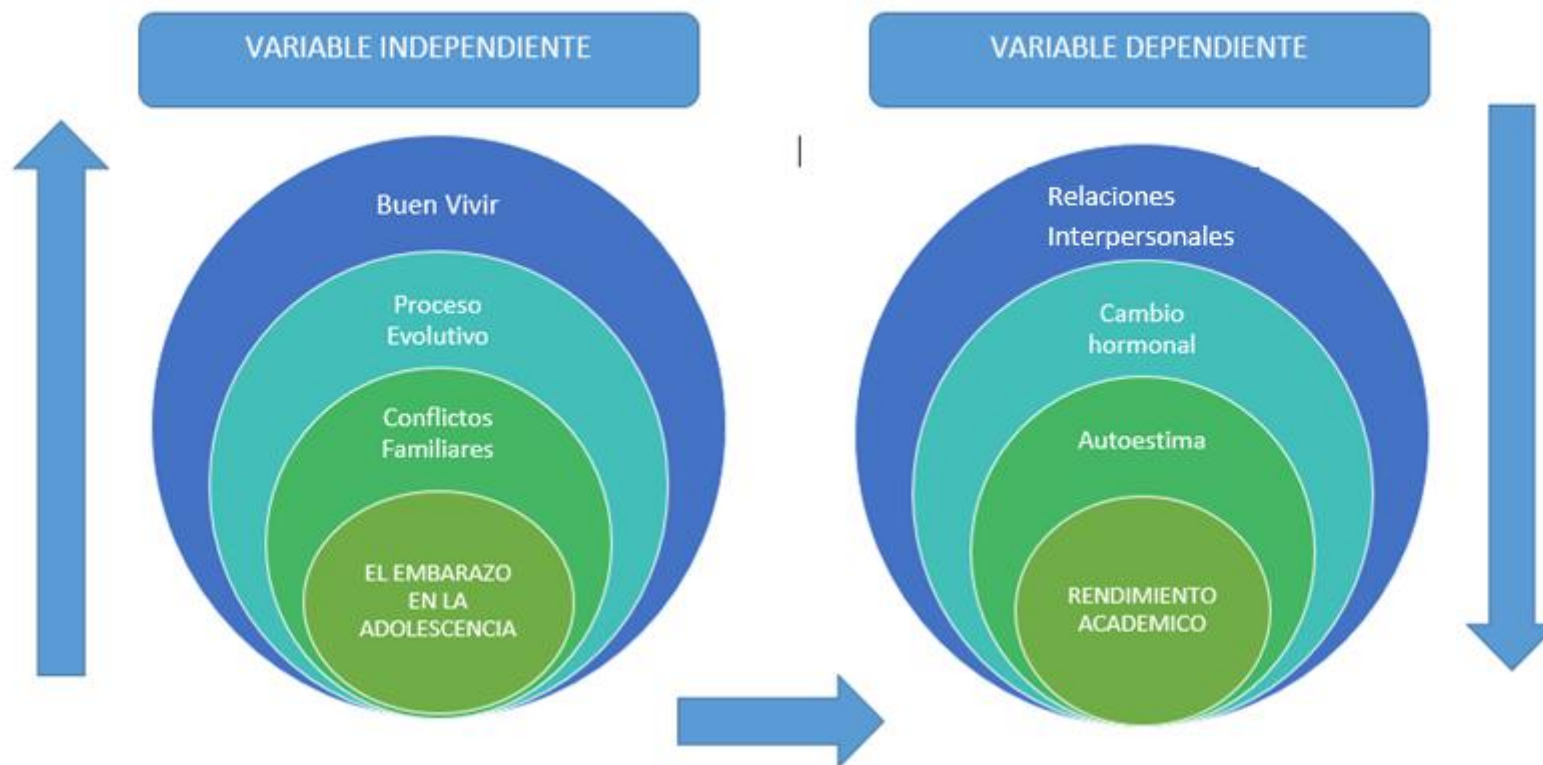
VARIABLE INDEPENDIENTE

Buen Vivir

Proceso Evolutivo

Conflictos Familiares

EL EMBARAZO EN LA ADOLESCENCIA

VARIABLE DEPENDIENTE

Relaciones Interpersonales

Cambio hormonal

Autoestima

RENDIMIENTO ACADEMICO